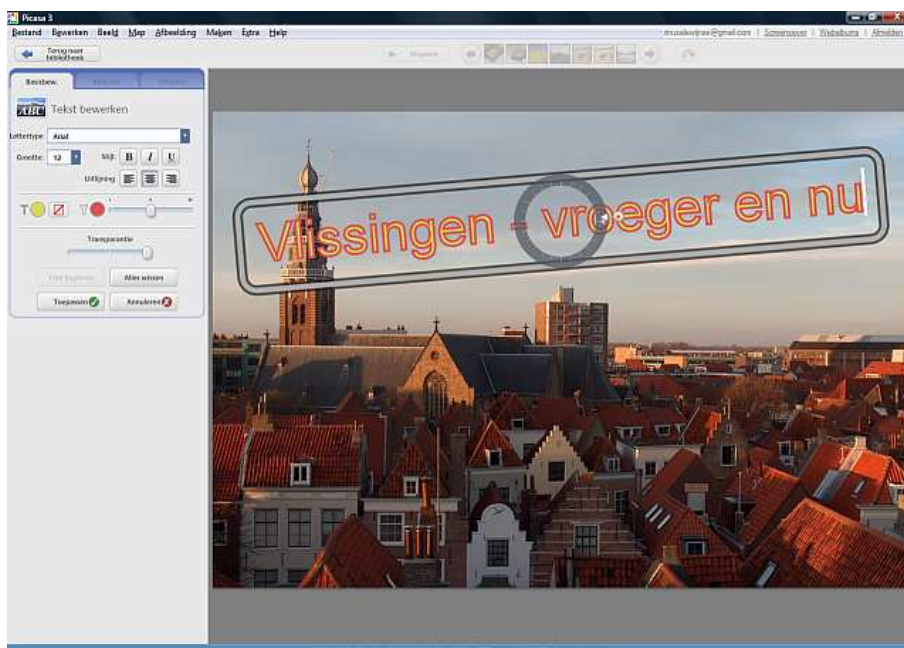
Picasa 3

Bestand Bewerken Beeld Map Afbeelding Maken Extra Help

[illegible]@gmail.com | Screensaver | Webalbums | Afmelden

Terug naar bibliotheek

Beeld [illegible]

Bewerken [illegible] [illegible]

ABC Tekst bewerken

Lettertype: Arial

Grootte: 12 Stijl: B I U

Uitlijning

T T

Transparantie

Tekst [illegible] Alles wissen

Toepassen Annuleren

Vlissingen - vroeger en nu